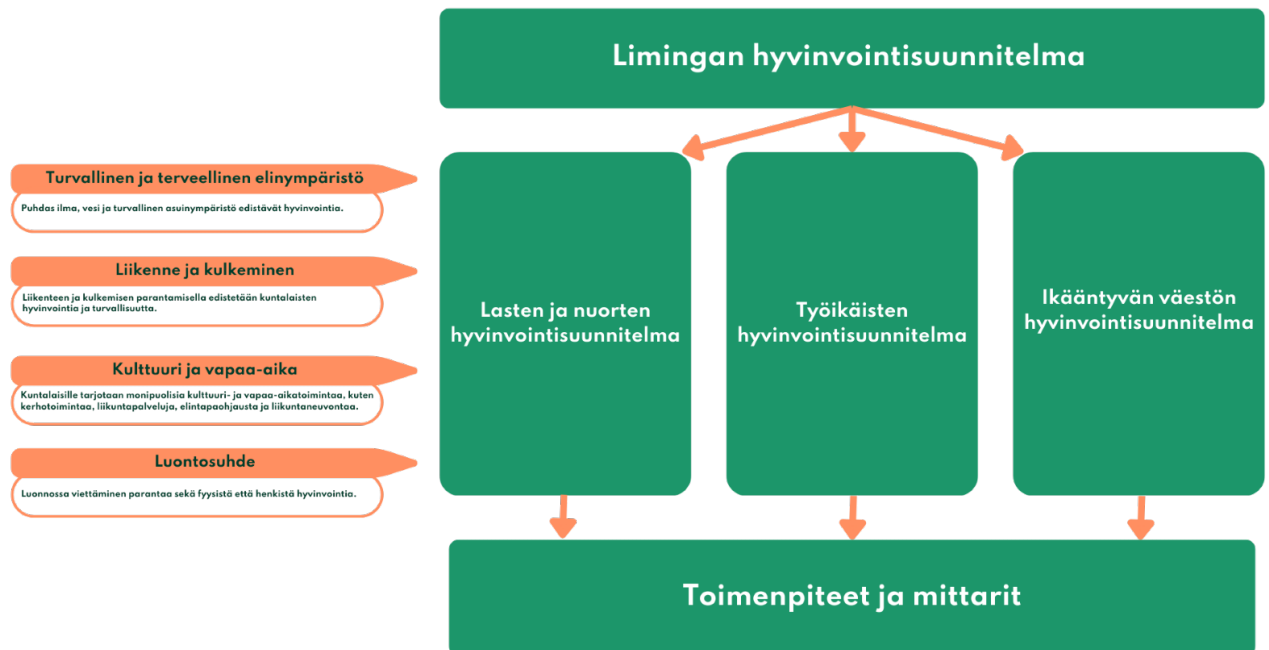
Limingan hyvinvointisuunnitelma

Turvallinen ja terveellinen elinympäristö

Puhdas ilma, vesi ja turvallinen asuinympäristö edistävät hyvinvointia.

Liikenne ja kulkeminen

Liikenteen ja kulkemisen parantamisella edistetään kuntalaisten hyvinvointia ja turvallisuutta.

Kulttuuri ja vapaa-aika

Kuntalaisille tarjotaan monipuolisia kulttuuri- ja vapaa-aikatoimintaa, kuten kerhotoimintaa, liikuntapalveluja, elintapaohjausta ja liikuntaneuvontaa.

Luontosuhde

Luonnossa viettäminen parantaa sekä fyysistä että henkistä hyvinvointia.

Lasten ja nuorten hyvinvointisuunnitelma

Työikäisten hyvinvointisuunnitelma

Ikääntyvän väestön hyvinvointisuunnitelma

Toimenpiteet ja mittarit